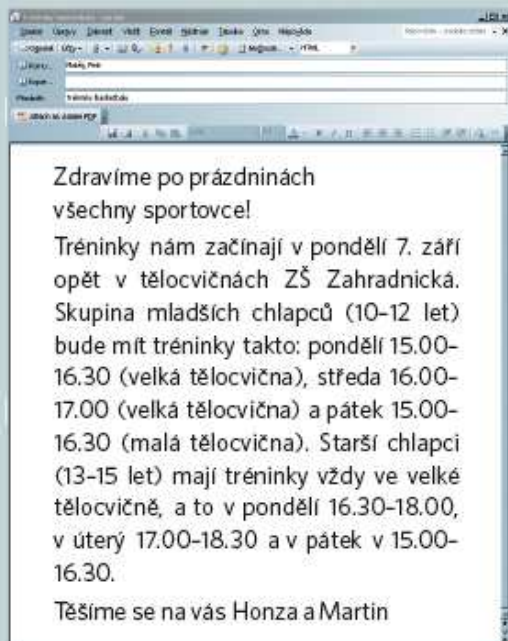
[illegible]
Soubor Úpravy Zobrazit Vložit Formát Nástroje Tabulka Okno Nápověda
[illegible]
Komu... Malý, Petr
Kopie...
Předmět: Tréninky basketbalu
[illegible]

Zdravíme po prázdninách všechny sportovce!

Tréninky nám začínají v pondělí 7. září opět v tělocvičnách ZŠ Zahradnická. Skupina mladších chlapců (10–12 let) bude mít tréninky takto: pondělí 15.00–16.30 (velká tělocvična), středa 16.00–17.00 (velká tělocvična) a pátek 15.00–16.30 (malá tělocvična). Starší chlapci (13–15 let) mají tréninky vždy ve velké tělocvičně, a to v pondělí 16.30–18.00, v úterý 17.00–18.30 a v pátek v 15.00–16.30.

Těšíme se na vás Honza a Martin